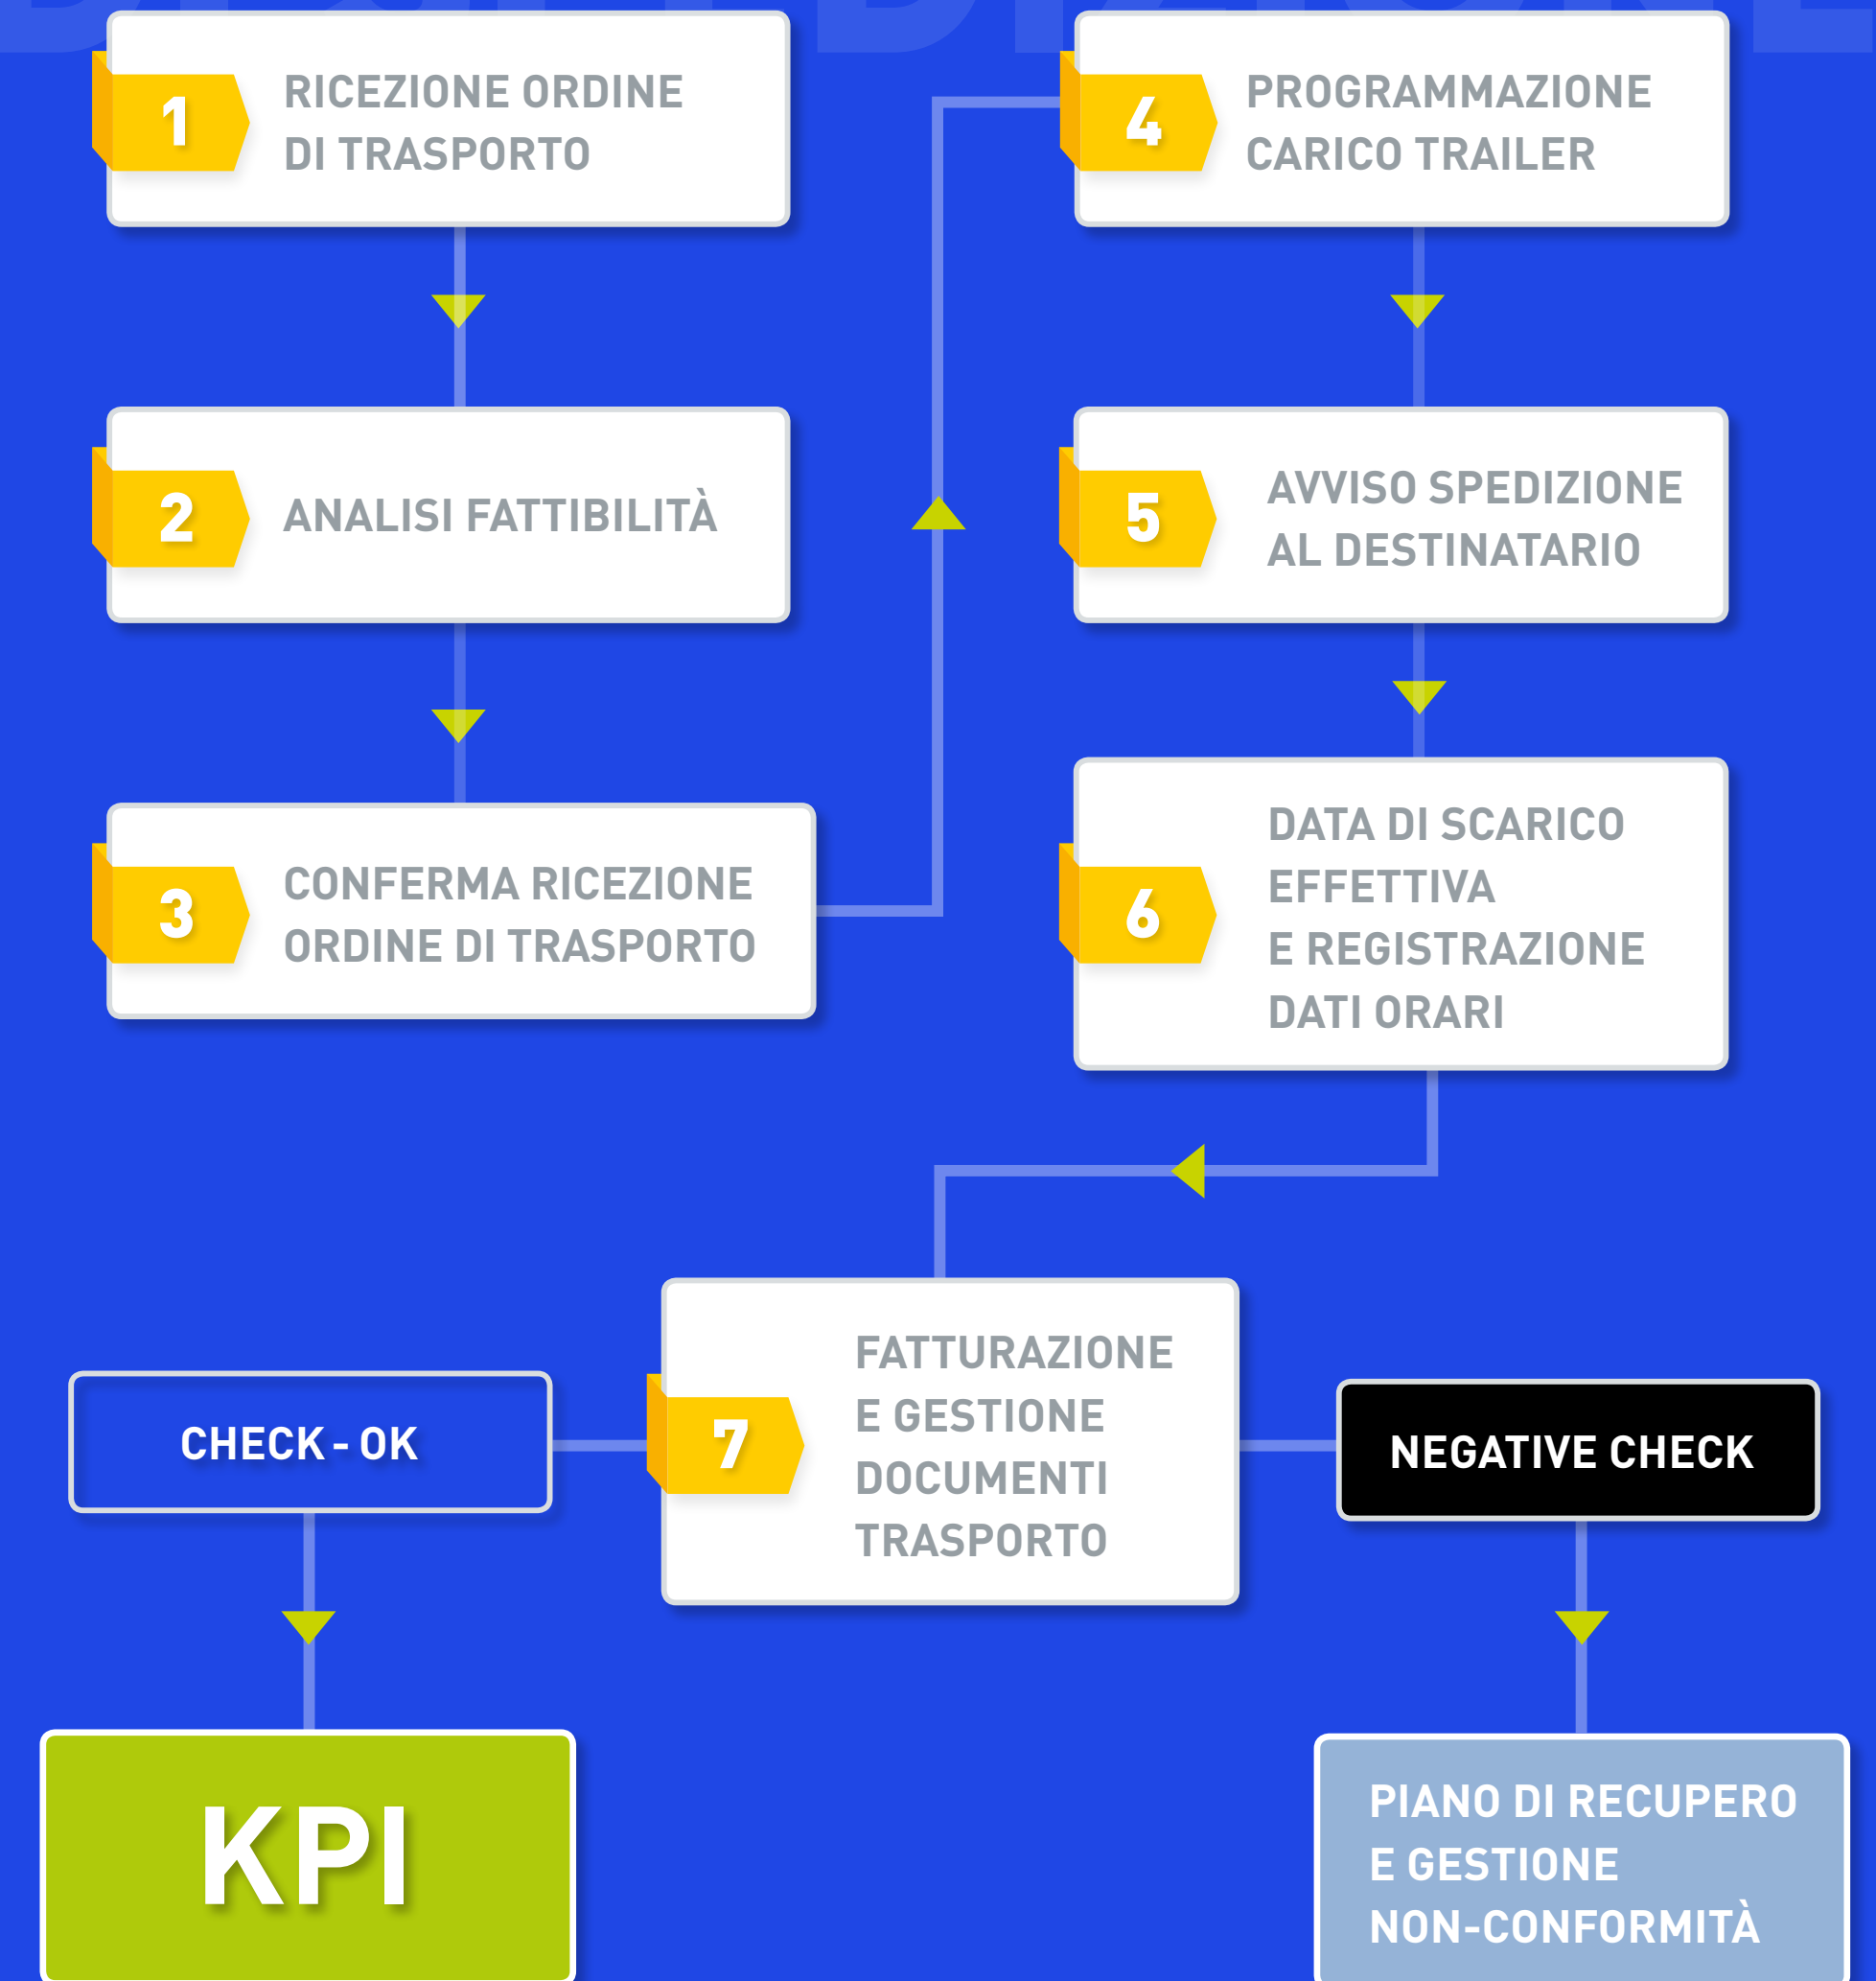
1 RICEZIONE ORDINE DI TRASPORTO

2 ANALISI FATTIBILITÀ

3 CONFERMA RICEZIONE ORDINE DI TRASPORTO

4 PROGRAMMAZIONE CARICO TRAILER

5 AVVISO SPEDIZIONE AL DESTINATARIO

6 DATA DI SCARICO EFFETTIVA E REGISTRAZIONE DATI ORARI

7 FATTURAZIONE E GESTIONE DOCUMENTI TRASPORTO

CHECK - OK

NEGATIVE CHECK

KPI

PIANO DI RECUPERO E GESTIONE NON-CONFORMITÀ